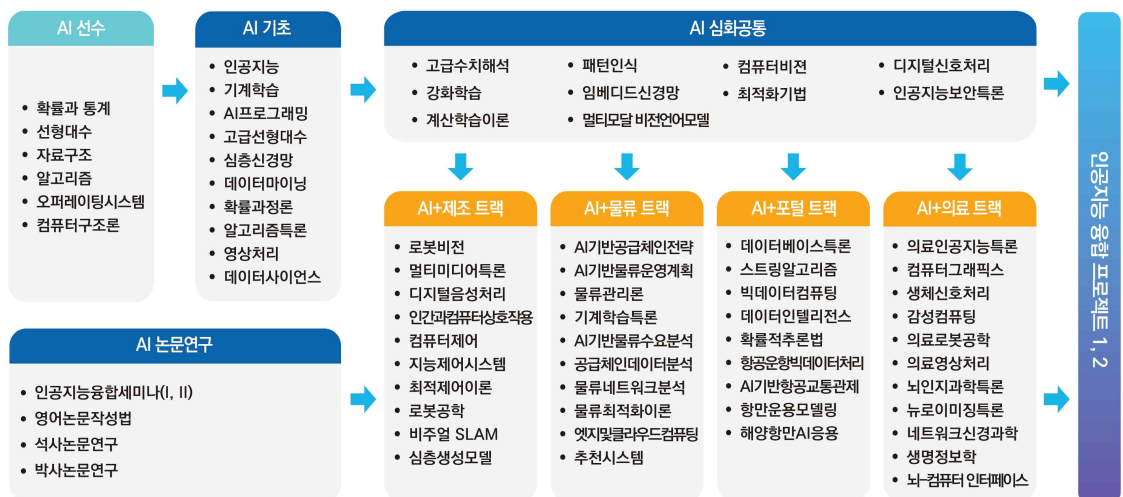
AI 선수

- 확률과 통계
- 선형대수
- 자료구조
- 알고리즘
- 오퍼레이팅시스템
- 컴퓨터구조론

AI 기초

- 인공지능
- 기계학습
- AI프로그래밍
- 고급선형대수
- 심층신경망
- 데이터마이닝
- 확률과정론
- 알고리즘특론
- 영상처리
- 데이터사이언스

AI 심화공통

- 고급수치해석
- 강화학습
- 계산학습이론
- 패턴인식
- 임베디드신경망
- 멀티모달 비전언어모델
- 컴퓨터비젼
- 최적화기법
- 디지털신호처리
- 인공지능보안특론

AI+제조 트랙

- 로봇비전
- 멀티미디어특론
- 디지털음성처리
- 인간과컴퓨터상호작용
- 컴퓨터제어
- 지능제어시스템
- 최적제어이론
- 로봇공학
- 비주얼 SLAM
- 심층생성모델

AI+물류 트랙

- AI기반공급체인전략
- AI기반물류운영계획
- 물류관리론
- 기계학습특론
- AI기반물류수요분석
- 공급체인데이터분석
- 물류네트워크분석
- 물류최적화이론
- 엣지및클라우드컴퓨팅
- 추천시스템

AI+포털 트랙

- 데이터베이스특론
- 스트링알고리즘
- 빅데이터컴퓨팅
- 데이터인텔리전스
- 확률적추론법
- 항공운항빅데이터처리
- AI기반항공교통관제
- 항만운용모델링
- 해양항만AI응용

AI+의료 트랙

- 의료인공지능특론
- 컴퓨터그래픽스
- 생체신호처리
- 감성컴퓨팅
- 의료로봇공학
- 의료영상처리
- 뇌인지과학특론
- 뉴로이미징특론
- 네트워크신경과학
- 생명정보학
- 뇌-컴퓨터 인터페이스

AI 논문연구

- 인공지능융합세미나(I, II)
- 영어논문작성법
- 석사논문연구
- 박사논문연구

인공지능 융합 프로젝트 1, 2